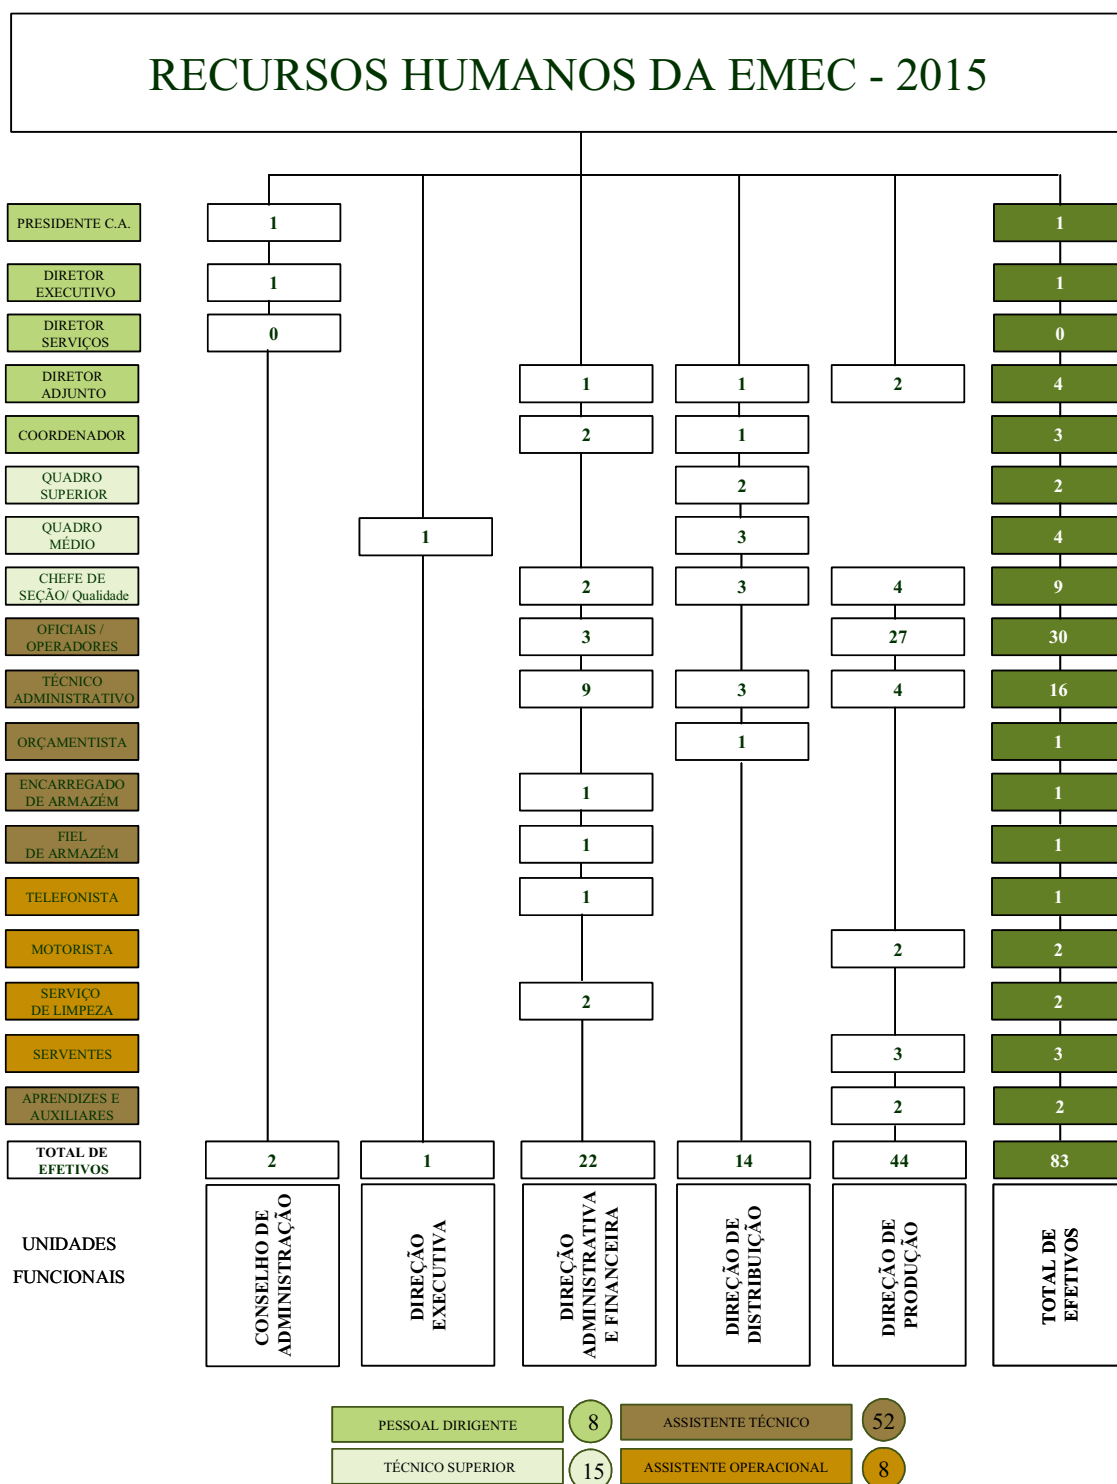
RECURSOS HUMANOS DA EMEC - 2015

| | CONSELHO DE ADMINISTRAÇÃO | DIREÇÃO EXECUTIVA | DIREÇÃO ADMINISTRATIVA E FINANCEIRA | DIREÇÃO DE DISTRIBUIÇÃO | DIREÇÃO DE PRODUÇÃO | TOTAL DE EFETIVOS |
|---|---|---|---|---|---|---|
| PRESIDENTE C.A. | 1 | | | | | 1 |
| DIRETOR EXECUTIVO | 1 | | | | | 1 |
| DIRETOR SERVIÇOS | 0 | | | | | 0 |
| DIRETOR ADJUNTO | | | 1 | 1 | 2 | 4 |
| COORDENADOR | | | 2 | 1 | | 3 |
| QUADRO SUPERIOR | | | | 2 | | 2 |
| QUADRO MÉDIO | | 1 | | 3 | | 4 |
| CHEFE DE SEÇÃO/ Qualidade | | | 2 | 3 | 4 | 9 |
| OFICIAIS / OPERADORES | | | 3 | | 27 | 30 |
| TÉCNICO ADMINISTRATIVO | | | 9 | 3 | 4 | 16 |
| ORÇAMENTISTA | | | | 1 | | 1 |
| ENCARREGADO DE ARMAZÉM | | | 1 | | | 1 |
| FIEL DE ARMAZÉM | | | 1 | | | 1 |
| TELEFONISTA | | | 1 | | | 1 |
| MOTORISTA | | | | | 2 | 2 |
| SERVIÇO DE LIMPEZA | | | 2 | | | 2 |
| SERVENTES | | | | | 3 | 3 |
| APRENDIZES E AUXILIARES | | | | | 2 | 2 |
| TOTAL DE EFETIVOS | 2 | 1 | 22 | 14 | 44 | 83 |

UNIDADES FUNCIONAIS

PESSOAL DIRIGENTE 8
ASSISTENTE TÉCNICO 52
TÉCNICO SUPERIOR 15
ASSISTENTE OPERACIONAL 8